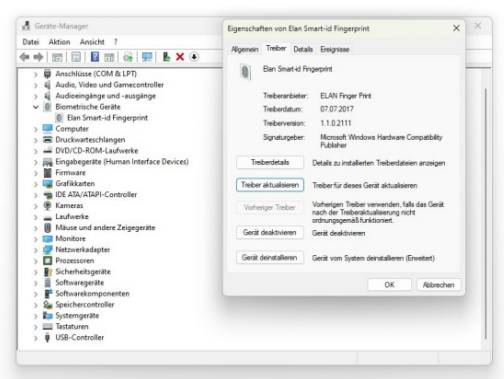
Geräte-Manager

Datei Aktion Ansicht ?

Anschlüsse (COM & LPT)
Audio, Video und Gamecontroller
Audioeingänge und -ausgänge
Biometrische Geräte
Elan Smart-id Fingerprint
Computer
Druckwarteschlangen
DVD/CD-ROM-Laufwerke
Eingabegeräte (Human Interface Devices)
Firmware
Grafikkarten
IDE ATA/ATAPI-Controller
Kameras
Laufwerke
Mäuse und andere Zeigegeräte
Monitore
Netzwerkadapter
Prozessoren
Sicherheitsgeräte
Softwaregeräte
Softwarekomponenten
Speichercontroller
Systemgeräte
Tastaturen
USB-Controller

Eigenschaften von Elan Smart-id Fingerprint

Allgemein Treiber Details Ereignisse

Elan Smart-id Fingerprint

Treiberanbieter: ELAN Finger Print
Treiberdatum: 07.07.2017
Treiberversion: 1.1.0.2111
Signaturgeber: Microsoft Windows Hardware Compatibility Publisher

Treiberdetails | Details zu installierten Treiberdateien anzeigen

Treiber aktualisieren | Treiber für dieses Gerät aktualisieren

Vorheriger Treiber | Vorherigen Treiber verwenden, falls das Gerät nach der Treiberaktualisierung nicht ordnungsgemäß funktioniert.

Gerät deaktivieren | Gerät deaktivieren

Gerät deinstallieren | Gerät vom System deinstallieren (Erweitert)

OK Abbrechen